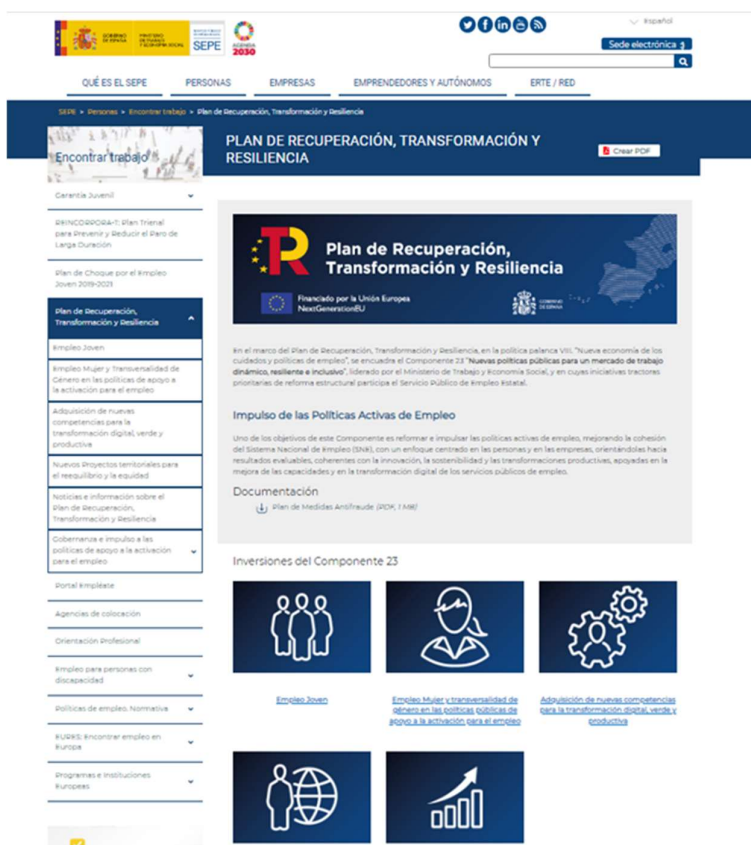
GOBIERNO DE ESPAÑA MINISTERIO DE TRABAJO Y ECONOMÍA SOCIAL SEPE AGENDA 2030

Español

Sede electrónica

QUÉ ES EL SEPE PERSONAS EMPRESAS EMPRENDEDORES Y AUTÓNOMOS ERTE / RED

SEPE » Personas » Encontrar trabajo » Plan de Recuperación, Transformación y Resiliencia

Encontrar trabajo

PLAN DE RECUPERACIÓN, TRANSFORMACIÓN Y RESILIENCIA

Crear PDF

Garantía Juvenil

REINCORPORA-T: Plan Trienal para Prevenir y Reducir el Paro de Larga Duración

Plan de Choque por el Empleo Joven 2019-2021

Plan de Recuperación, Transformación y Resiliencia

Empleo Joven

Empleo Mujer y Transversalidad de Género en las políticas de apoyo a la activación para el empleo

Adquisición de nuevas competencias para la transformación digital, verde y productiva

Nuevos Proyectos territoriales para el reequilibrio y la equidad

Noticias e información sobre el Plan de Recuperación, Transformación y Resiliencia

Gobernanza e impulso a las políticas de apoyo a la activación para el empleo

Portal Empléate

Agencias de colocación

Orientación Profesional

Empleo para personas con discapacidad

Políticas de empleo. Normativa

EURES: Encontrar empleo en Europa

Programas e Instituciones Europeas

Plan de Recuperación, Transformación y Resiliencia

Financiado por la Unión Europea NextGenerationEU

GOBIERNO DE ESPAÑA

En el marco del Plan de Recuperación, Transformación y Resiliencia, en la política palanca VIII. "Nueva economía de los cuidados y políticas de empleo", se encuadra el Componente 23 "Nuevas políticas públicas para un mercado de trabajo dinámico, resiliente e inclusivo", liderado por el Ministerio de Trabajo y Economía Social, y en cuyas iniciativas tractoras prioritarias de reforma estructural participa el Servicio Público de Empleo Estatal.

Impulso de las Políticas Activas de Empleo

Uno de los objetivos de este Componente es reformar e impulsar las políticas activas de empleo, mejorando la cohesión del Sistema Nacional de Empleo (SNE), con un enfoque centrado en las personas y en las empresas, orientándolas hacia resultados evaluables, coherentes con la innovación, la sostenibilidad y las transformaciones productivas, apoyadas en la mejora de las capacidades y en la transformación digital de los servicios públicos de empleo.

Documentación

Plan de Medidas Antifraude (PDF, 1 MB)

Inversiones del Componente 23

Empleo Joven

Empleo Mujer y transversalidad de género en las políticas públicas de apoyo a la activación para el empleo

Adquisición de nuevas competencias para la transformación digital, verde y productiva